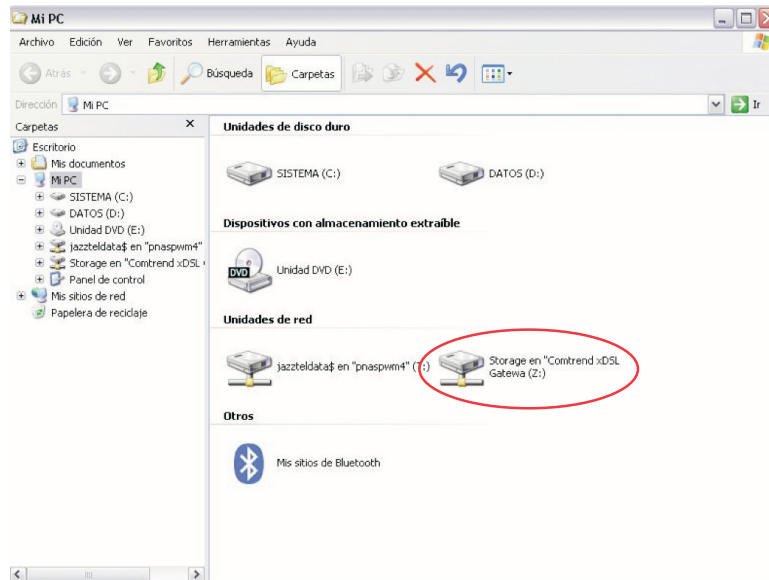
Mi PC

Archivo Edición Ver Favoritos Herramientas Ayuda

Atrás Búsqueda Carpetas

Dirección Mi PC Ir

Carpetas ×

Escritorio
Mis documentos
Mi PC
SISTEMA (C:)
DATOS (D:)
Unidad DVD (E:)
jazzteldata$ en "pnaspwm4"
Storage en "Comtrend xDSL
Panel de control
Mis sitios de red
Papelera de reciclaje

Unidades de disco duro

SISTEMA (C:)

DATOS (D:)

Dispositivos con almacenamiento extraíble

DVD

Unidad DVD (E:)

Unidades de red

jazzteldata$ en "pnaspwm4" (Y:)

Storage en "Comtrend xDSL Gatewa (Z:)

Otros

Mis sitios de Bluetooth